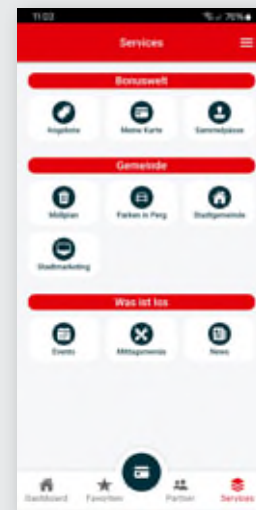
11:03

76%

Services

Bonuswelt

Angebote

Meine Karte

Sammelpässe

Gemeinde

Müllplan

Parken in Perg

Stadtgemeinde

Stadtmarketing

Was ist los

Events

Mittagsmenüs

News

Dashboard

Favoriten

Partner

Services